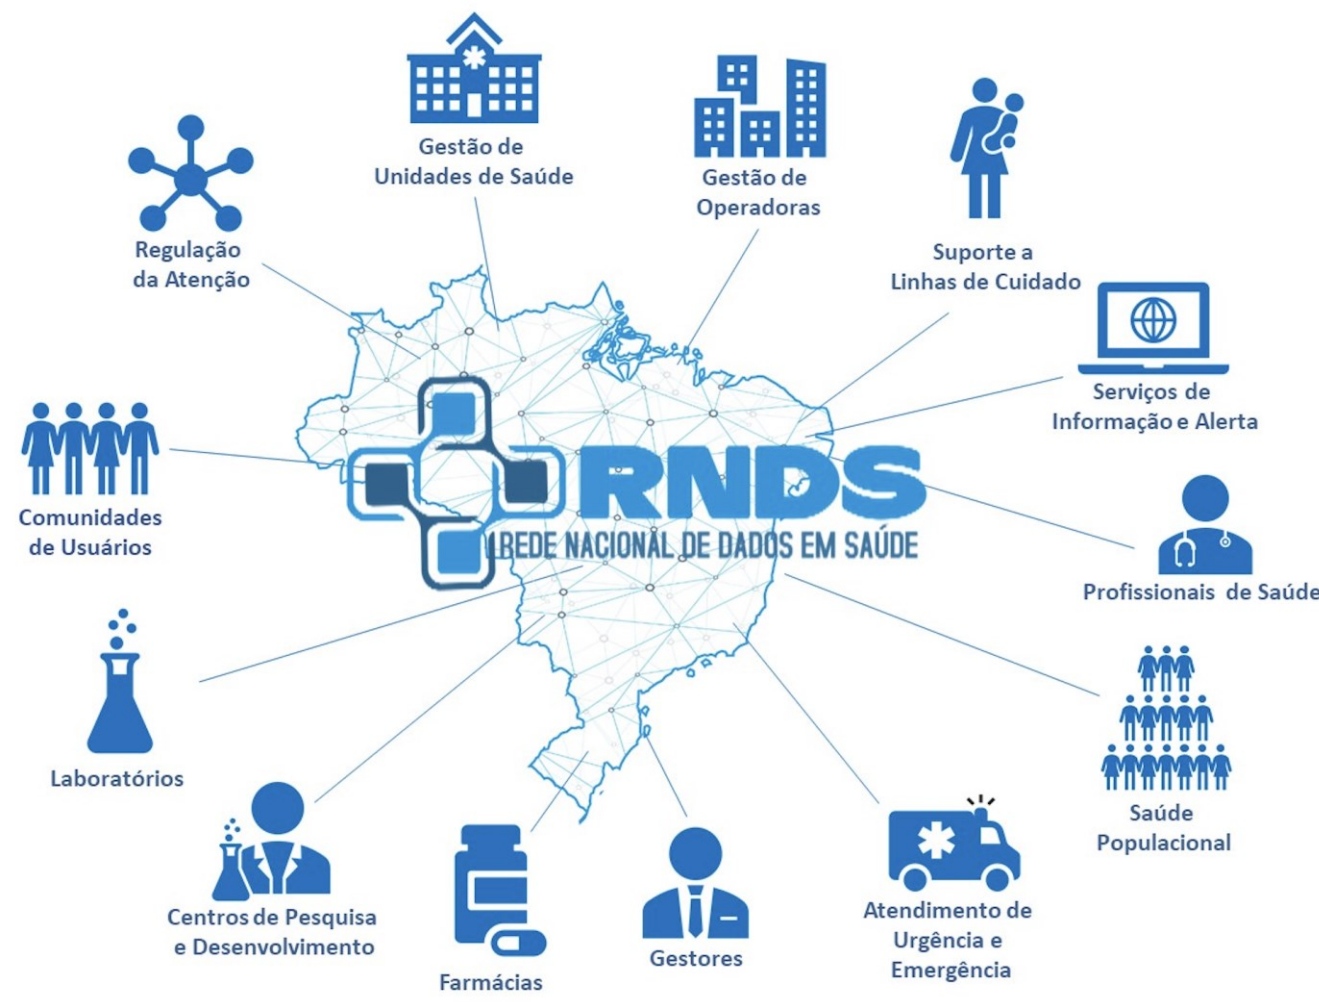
Gestão de Unidades de Saúde

Gestão de Operadoras

Regulação da Atenção

Suporte a Linhas de Cuidado

Serviços de Informação e Alerta

Comunidades de Usuários

RNDS
REDE NACIONAL DE DADOS EM SAÚDE

Profissionais de Saúde

Laboratórios

Saúde Populacional

Centros de Pesquisa e Desenvolvimento

Farmácias

Gestores

Atendimento de Urgência e Emergência